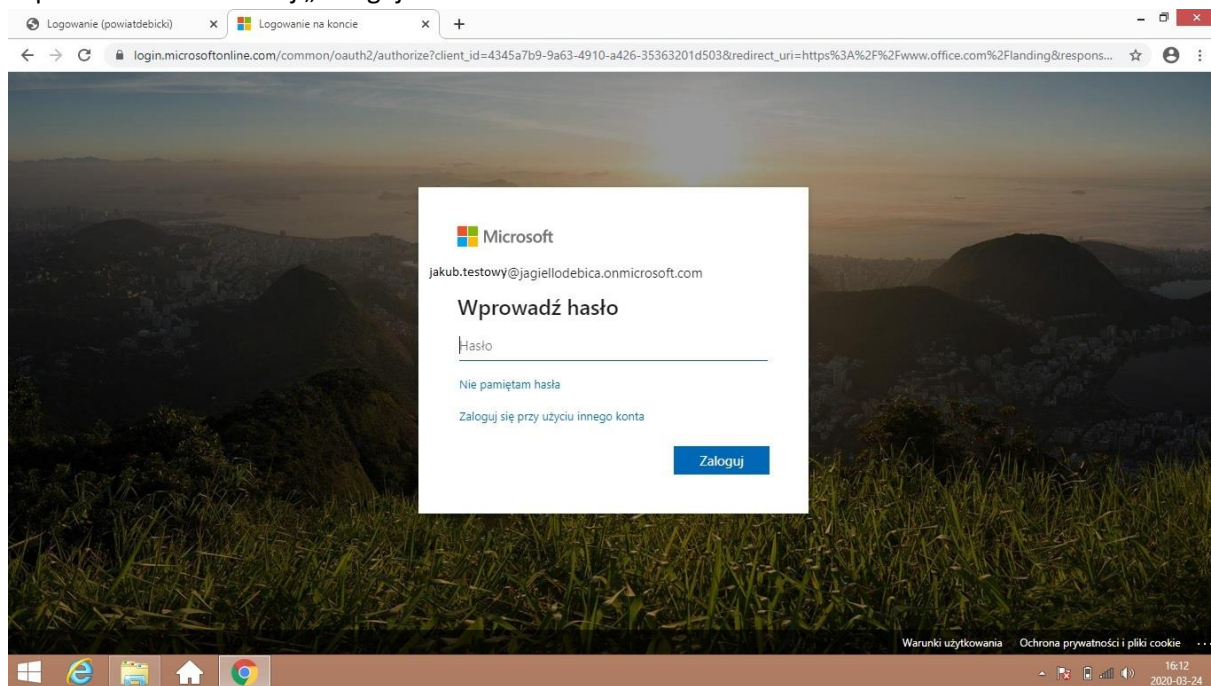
Logowanie (powiatdebicki)

Logowanie na koncie

login.microsoftonline.com/common/oauth2/authorize?client_id=4345a7b9-9a63-4910-a426-35363201d503&redirect_uri=https%3A%2F%2Fwww.office.com%2Flanding&respons...

Microsoft

jakub.testowy@jagiellodebica.onmicrosoft.com

Wprowadź hasło

Hasło

Nie pamiętam hasła

Zaloguj się przy użyciu innego konta

Zaloguj

Warunki użytkowania

Ochrona prywatności i pliki cookie

...

16:12
2020-03-24